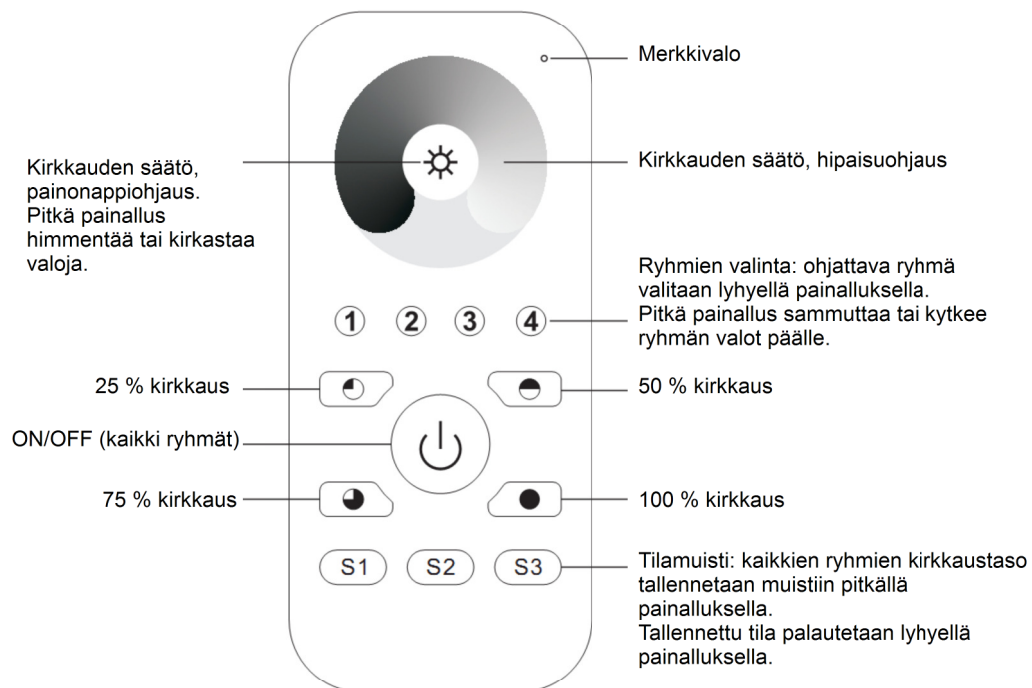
Merkkivalo

Kirkkauden säätö, painonappiohjaus. Pitkä painallus himmentää tai kirkastaa valoja.

Kirkkauden säätö, hipaisuohjaus

Ryhmien valinta: ohjattava ryhmä valitaan lyhyellä painalluksella. Pitkä painallus sammuttaa tai kytkee ryhmän valot päälle.

1 2 3 4

25 % kirkkaus

50 % kirkkaus

ON/OFF (kaikki ryhmät)

75 % kirkkaus

100 % kirkkaus

S1 S2 S3

Tilamuisti: kaikkien ryhmien kirkkaustaso tallennetaan muistiin pitkällä painalluksella.
Tallennettu tila palautetaan lyhyellä painalluksella.